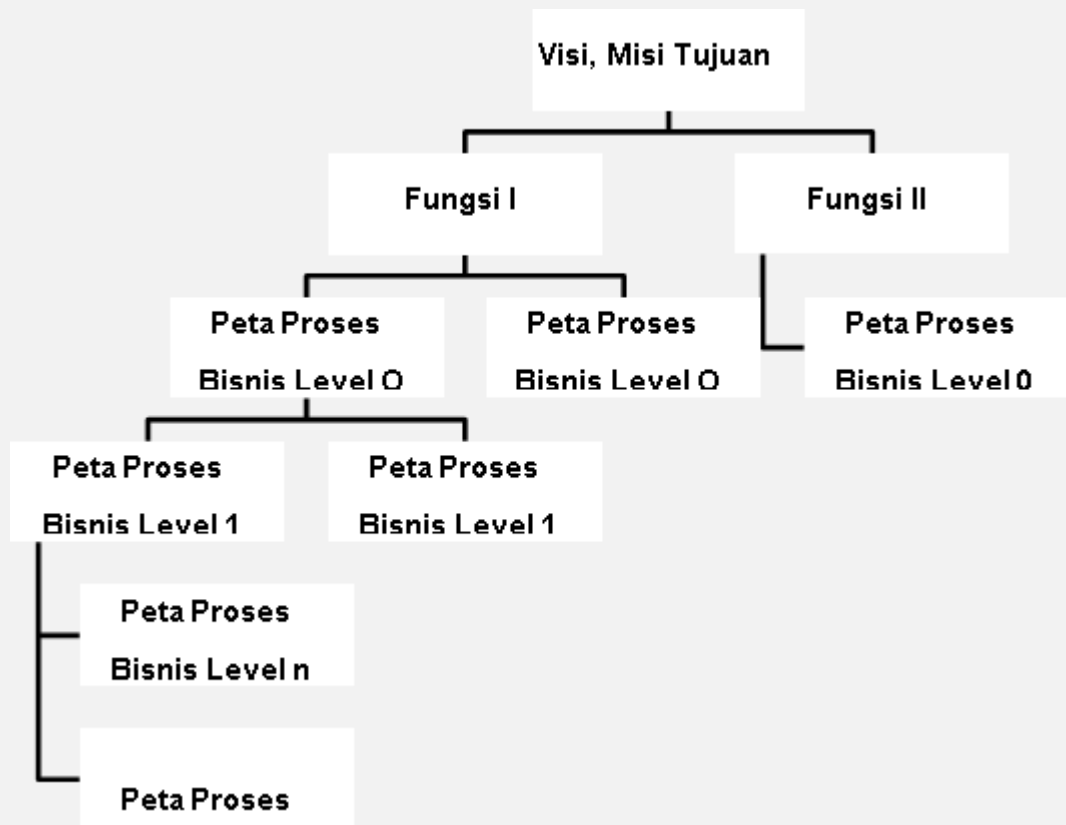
Visi, Misi Tujuan

Fungsi I

Fungsi II

Peta Proses Bisnis Level O

Peta Proses Bisnis Level O

Peta Proses Bisnis Level 0

Peta Proses Bisnis Level 1

Peta Proses Bisnis Level 1

Peta Proses Bisnis Level n

Peta Proses